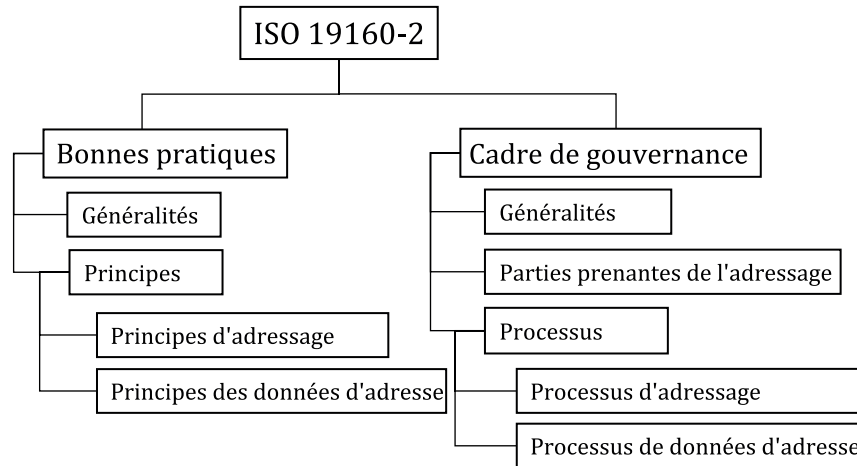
ISO 19160-2

Bonnes pratiques

Généralités

Principes

Principes d'adressage

Principes des données d'adresse

Cadre de gouvernance

Généralités

Parties prenantes de l'adressage

Processus

Processus d'adressage

Processus de données d'adresse